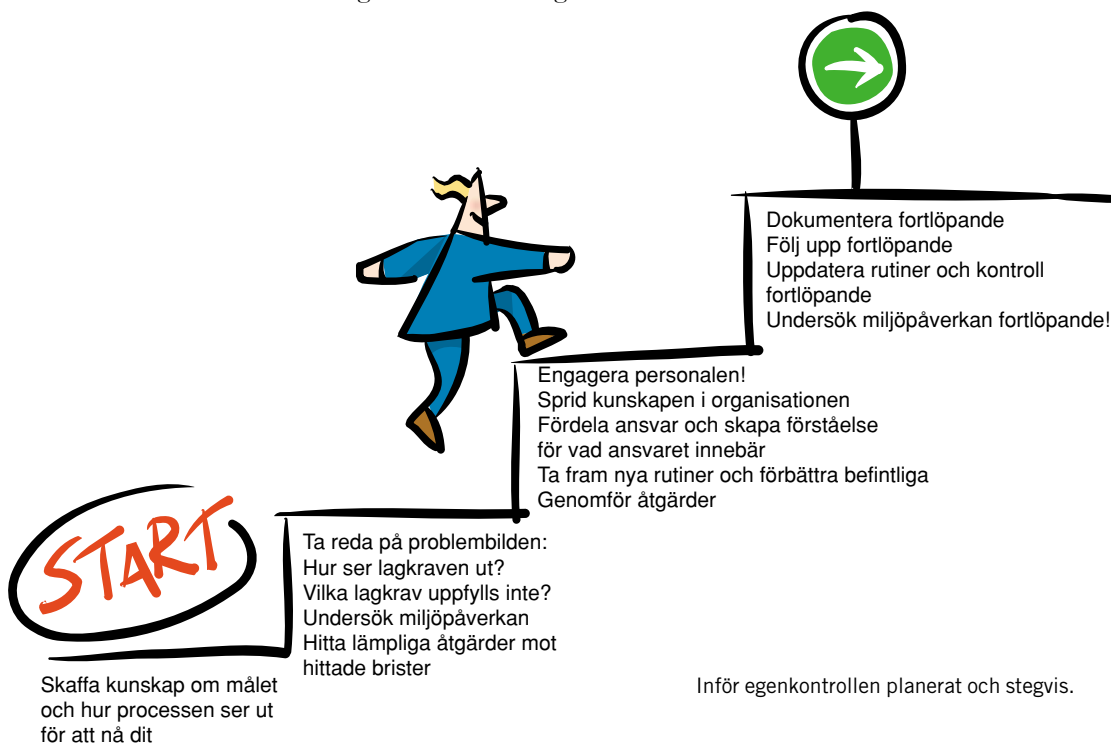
Dokumentera fortlöpande
Följ upp fortlöpande
Uppdatera rutiner och kontroll fortlöpande
Undersök miljöpåverkan fortlöpande!

Engagera personalen!
Sprid kunskapen i organisationen
Fördela ansvar och skapa förståelse för vad ansvaret innebär
Ta fram nya rutiner och förbättra befintliga
Genomför åtgärder

START

Ta reda på problembilden:
Hur ser lagkraven ut?
Vilka lagkrav uppfylls inte?
Undersök miljöpåverkan
Hitta lämpliga åtgärder mot hittade brister

Skaffa kunskap om målet och hur processen ser ut för att nå dit

Inför egenkontrollen planerat och stegvis.